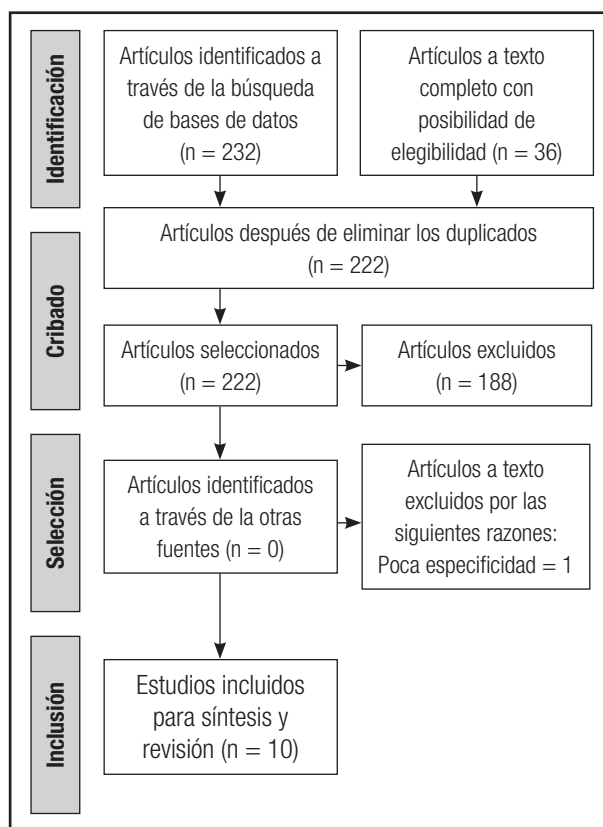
Identificación

Artículos identificados a través de la búsqueda de bases de datos (n = 232)

Artículos a texto completo con posibilidad de elegibilidad (n = 36)

Cribado

Artículos después de eliminar los duplicados (n = 222)

Artículos seleccionados (n = 222)

Artículos excluidos (n = 188)

Selección

Artículos identificados a través de la otras fuentes (n = 0)

Artículos a texto excluidos por las siguientes razones: Poca especificidad = 1

Inclusión

Estudios incluidos para síntesis y revisión (n = 10)